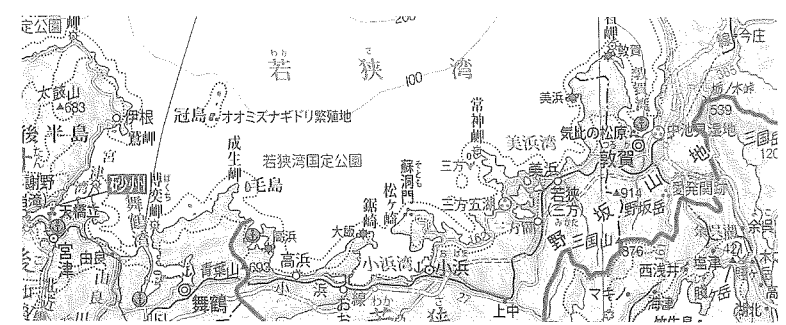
定公園 岬
200
わか さ
若 狭 湾
100
太鼓山 683
伊根
後 半 島
鷲岬
冠島 オオミズナギドリ繁殖地
常神岬
美浜
敦賀
今庄
成生岬
若狭湾国定公園
蘇洞門
美浜湾
気比の松原
中池見湿地
三国岳
120
毛島
松ヶ崎
三方
美浜
若狭(三方)
914
野坂岳
博奕岬
鋸崎
三方五湖
原子力発電所
天橋立
大飯
三方湖
宮津
由良
高浜
野
坂
山
地
青葉山 693
高浜
小浜湾
小浜
三国山 876
西浅井
舞鶴
小
浜
線
上中
マキノ
砂州